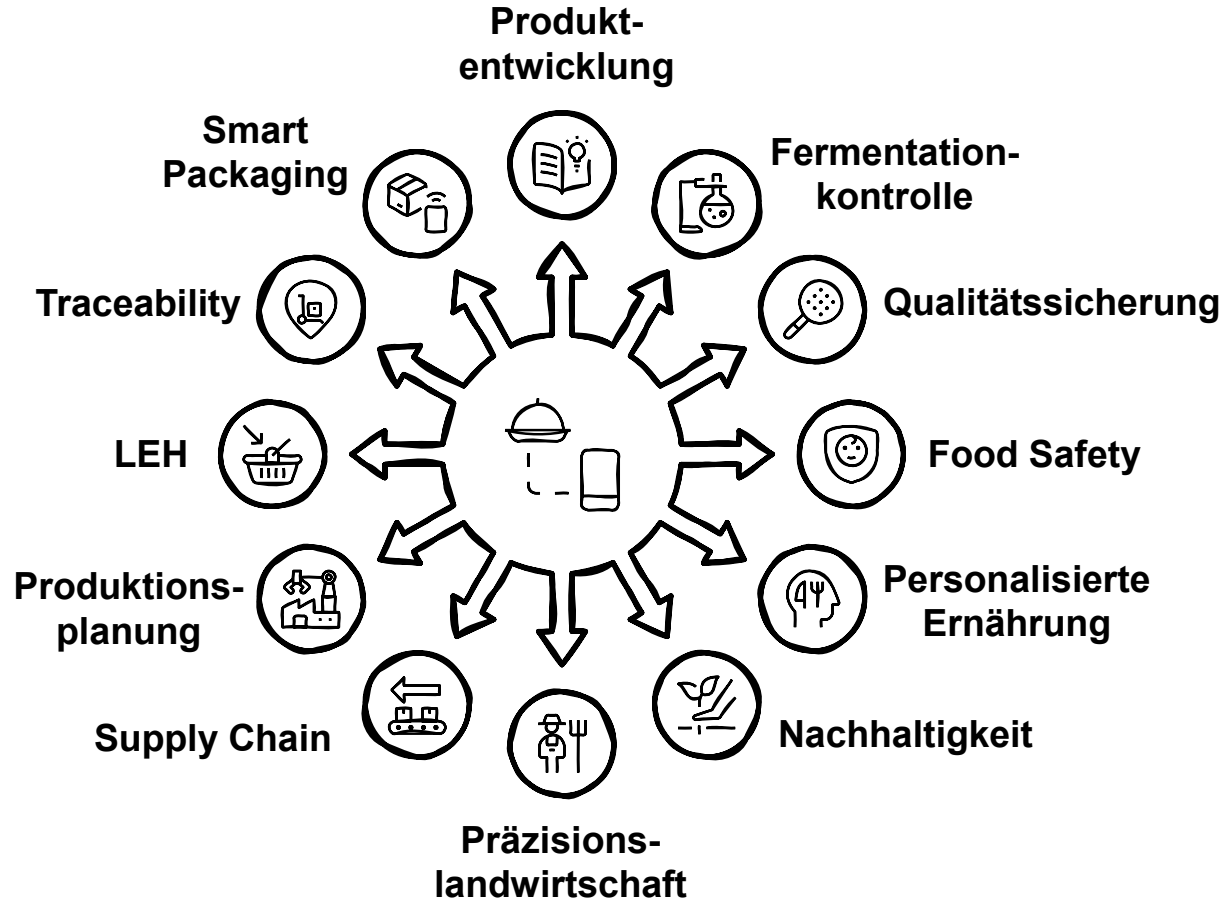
Produktentwicklung

Fermentationkontrolle

Qualitätssicherung

Food Safety

Personalisierte Ernährung

Nachhaltigkeit

Präzisionslandwirtschaft

Supply Chain

Produktionsplanung

LEH

Traceability

Smart Packaging